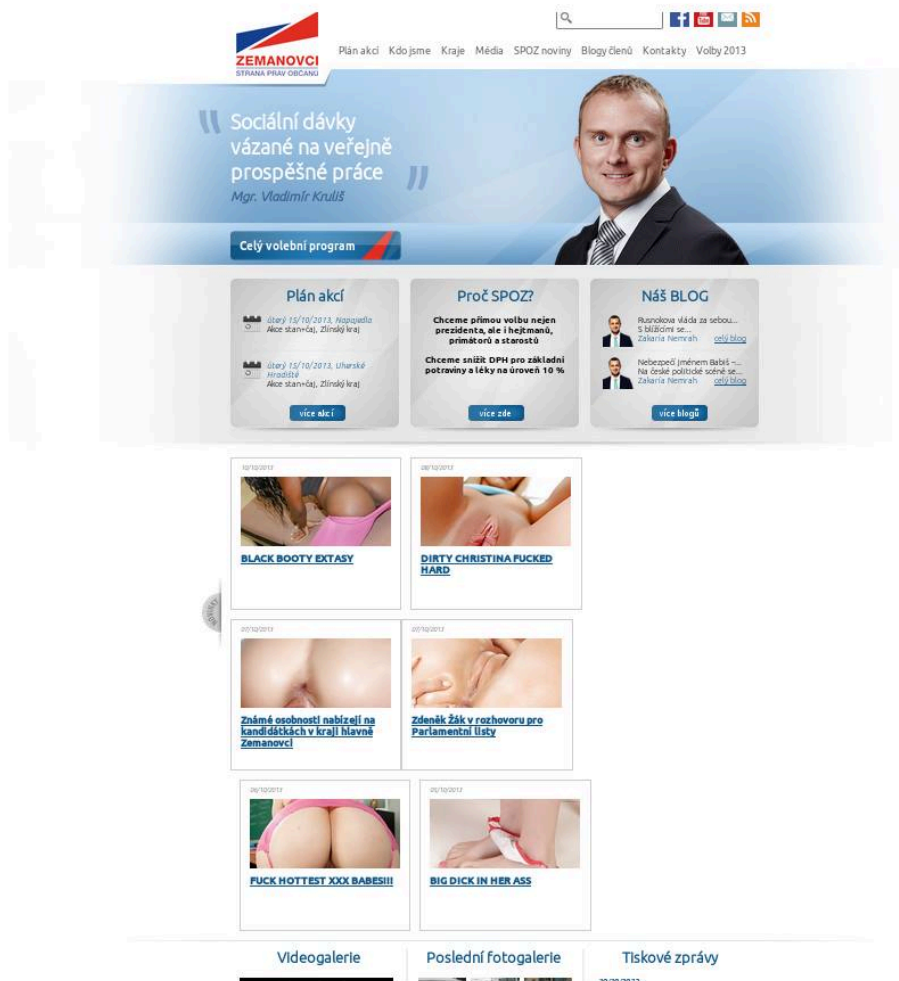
ZEMANOVCI
STRANA PRÁV OBČANŮ

Plán akcí Kdo jsme Kraje Média SPOZ noviny Blogy členů Kontakty Volby 2013

Sociální dávky vázané na veřejně prospěšné práce
Mgr. Vladimír Kruliš

Celý volební program

Plán akcí

úterý 15/10/2013, Napajedla
Akce stan+čaj, Zlínský kraj

úterý 15/10/2013, Uherské Hradiště
Akce stan+čaj, Zlínský kraj

více akcí

Proč SPOZ?

Chceme přímou volbu nejen prezidenta, ale i hejtmanů, primátorů a starostů

Chceme snížit DPH pro základní potraviny a léky na úroveň 10 %

více zde

Náš BLOG

Rusnokova vláda za sebou... S blížícími se...
Zakaria Nemrah celý blog

Nebezpečí jménem Babiš –... Na české politické scéně se...
Zakaria Nemrah celý blog

více blogů

10/10/2013
BLACK BOOTY EXTASY

08/10/2013
DIRTY CHRISTINA FUCKED HARD

07/10/2013
Známé osobnosti nabízejí na kandidátkách v kraji hlavně Zemanovci

07/10/2013
Zdeněk Žák v rozhovoru pro Parlamentní listy

06/10/2013
FUCK HOTTEST XXX BABES!!!

05/10/2013
BIG DICK IN HER ASS

Videogalerie

Poslední fotogalerie

Tiskové zprávy

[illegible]